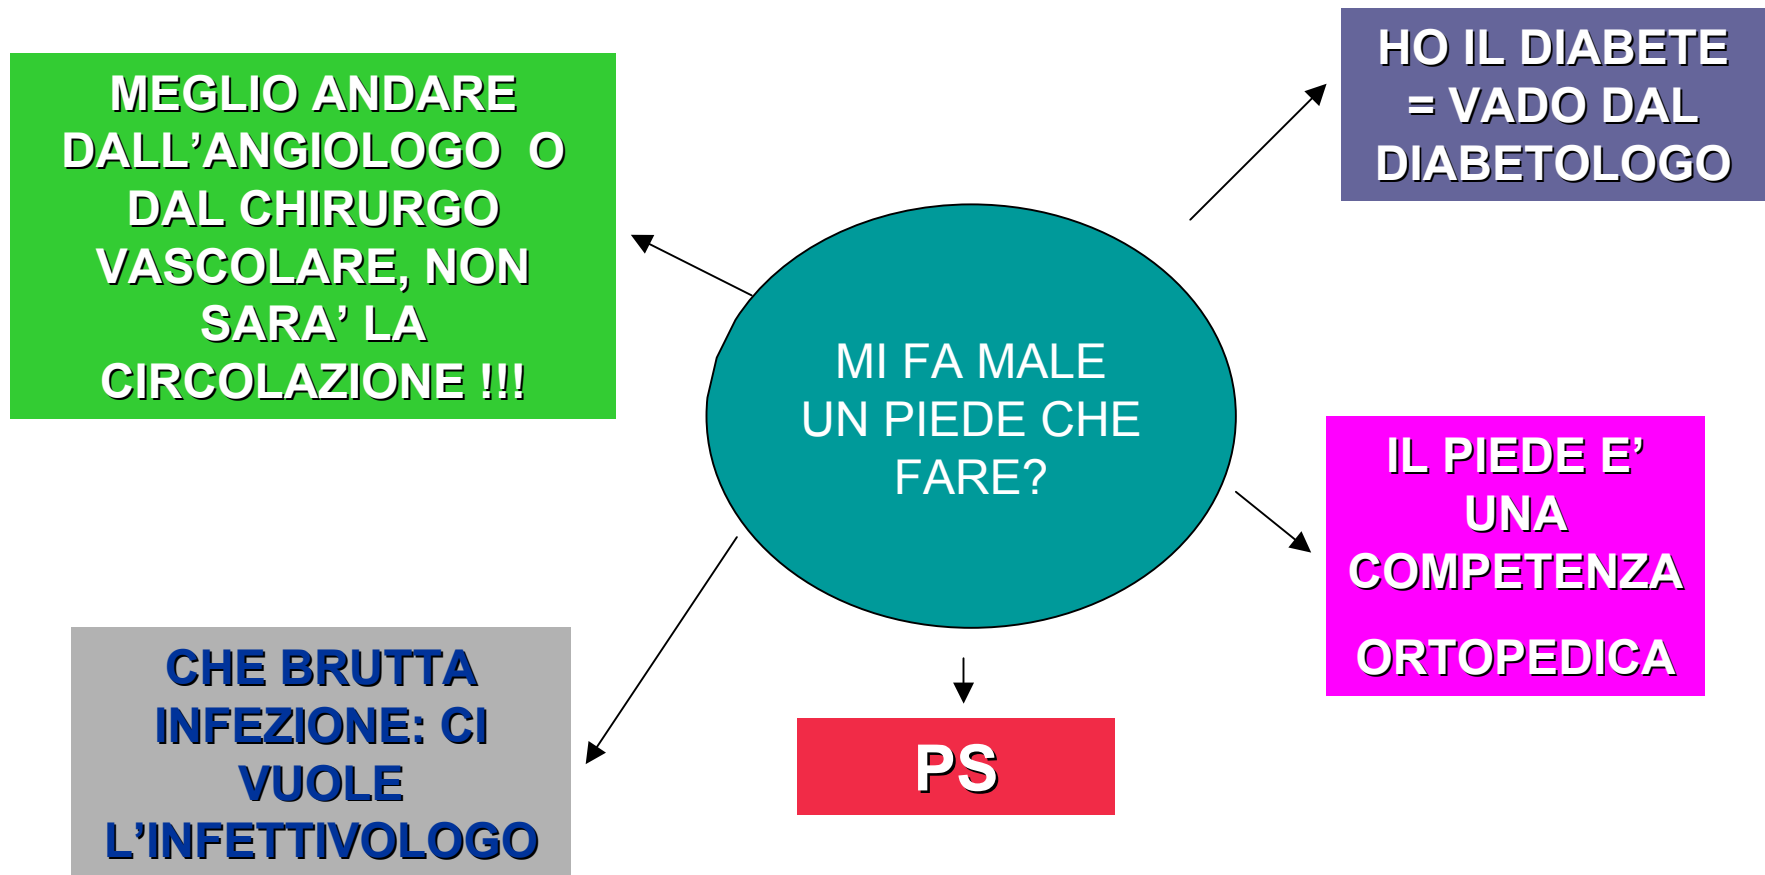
MI FA MALE UN PIEDE CHE FARE?

MEGLIO ANDARE DALL'ANGIOLOGO O DAL CHIRURGO VASCOLARE, NON SARA' LA CIRCOLAZIONE !!!

HO IL DIABETE = VADO DAL DIABETOLOGO

IL PIEDE E' UNA COMPETENZA

ORTOPEDICA

CHE BRUTTA INFEZIONE: CI VUOLE L'INFETTIVOLOGO

PS